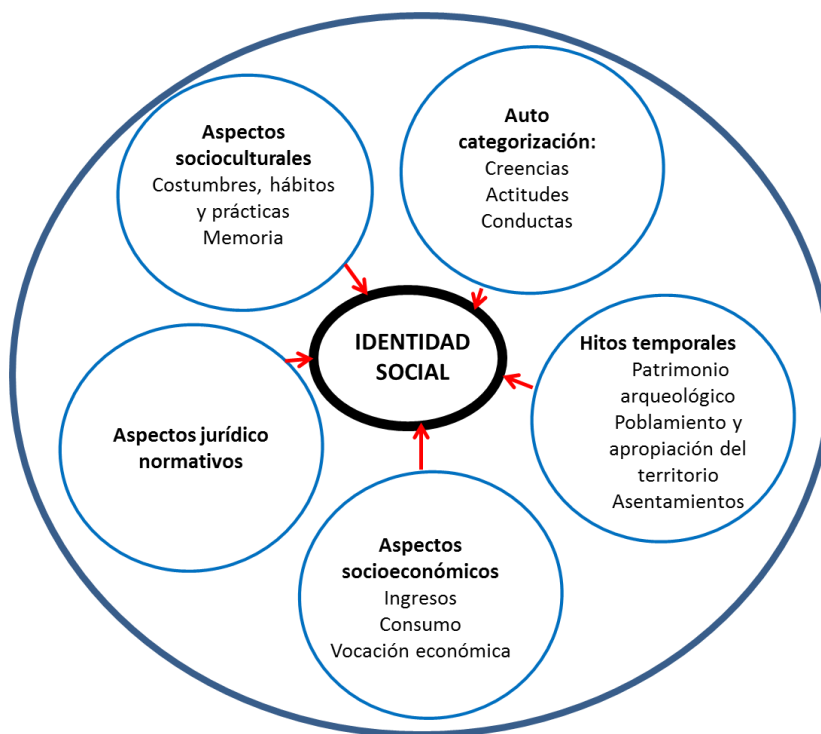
Aspectos socioculturales
Costumbres, hábitos y prácticas
Memoria

Auto categorización:
Creencias
Actitudes
Conductas

IDENTIDAD SOCIAL

Aspectos jurídico normativos

Hitos temporales
Patrimonio arqueológico
Poblamiento y apropiación del territorio
Asentamientos

Aspectos socioeconómicos
Ingresos
Consumo
Vocación económica